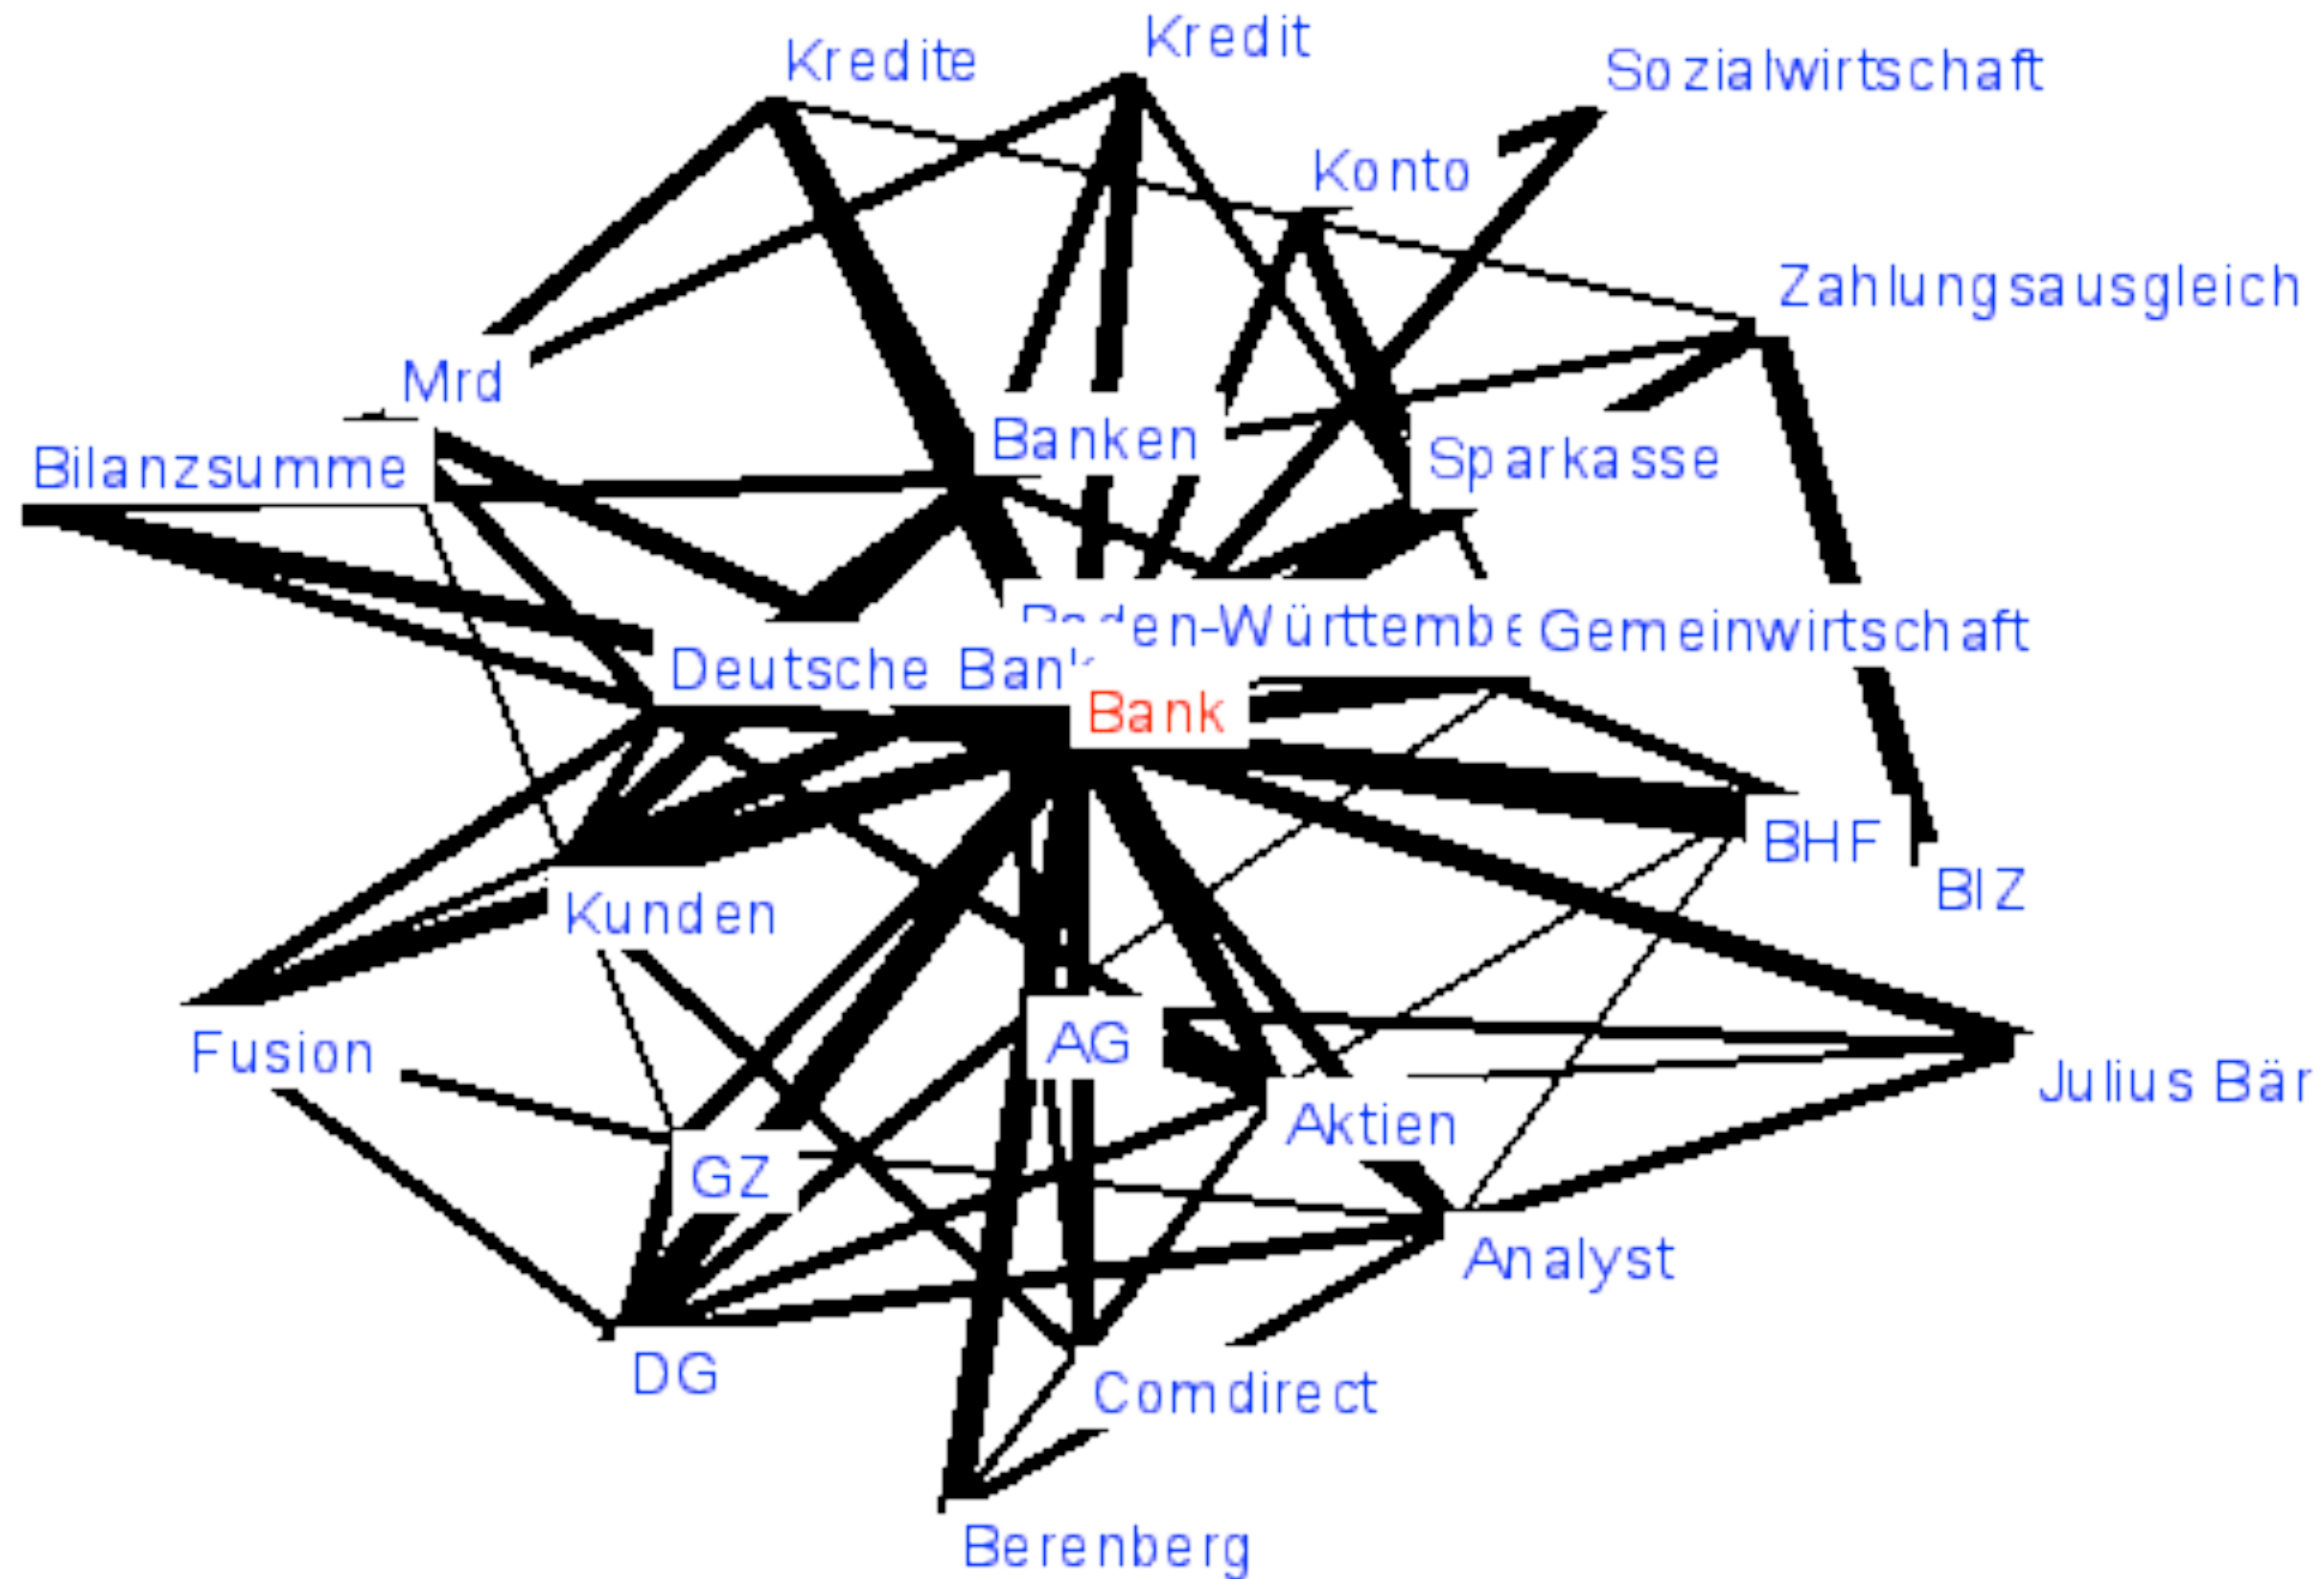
Kredite
Kredit
Sozialwirtschaft
Konto
Zahlungsausgleich
Mrd
Banken
Sparkasse
Bilanzsumme
Baden-Württembe
Gemeinwirtschaft
Deutsche Ban
Bank
BHF
BIZ
Kunden
Fusion
AG
Julius Bär
Aktien
GZ
Analyst
DG
Comdirect
Berenberg